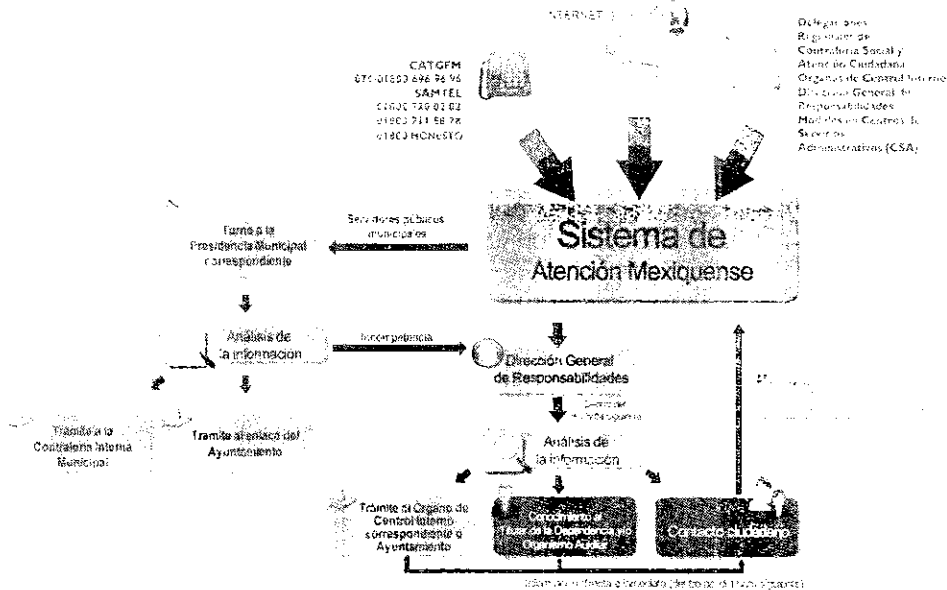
INTERNET

CATGEM
01-800 696 96 96
SAMTEL
01800 720 02 02
01800 711 58 78
01800 HONESTO

Delegaciones Regionales de Contraloría Social y Atención Ciudadana
Órganos de Control Interno
Dirección General de Responsabilidades
Módulos en Centros de Servicios Administrativos (CSA)

Sistema de Atención Mexiquense

Servidores públicos municipales

Turno a la Presidencia Municipal correspondiente

Análisis de la información

Incompetencia

Dirección General de Responsabilidades

Trámite a la Contraloría Interna Municipal

Trámite al enlace del Ayuntamiento

Análisis de la información

Trámite al Órgano de Control Interno correspondiente o Ayuntamiento

Conocimiento al titular de la Dependencia u Organismo Auxiliar

Contacto ciudadano

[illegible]